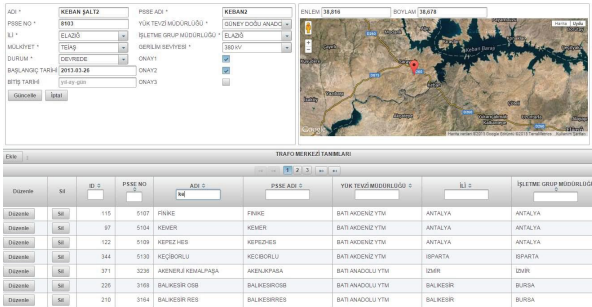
ADI * KEBAN ŞALT2
PSSE ADI * KEBAN2
PSSE NO * 8103
YÜK TEVZİ MÜDÜRLÜĞÜ * GÜNEY DOĞU ANADOLU
İLİ * ELAZIĞ
İŞLETME GRUP MÜDÜRLÜĞÜ * ELAZIĞ
MÜLKİYET * TEİAŞ
GERİLİM SEVİYESİ * 380 kV
DURUM * DEVREDE
ONAY1
BAŞLANGIÇ TARİHİ 2013-03-26
ONAY2
BİTİŞ TARİHİ yil-ay-gün
ONAY3
Güncelle İptal

ENLEM 38,816 BOYLAM 38,678
Harita Uydu
Keban Barajı
Elazığ
Harita verileri ©2013 Google Basarsoft ©2013 TerraMetrics Kullanım Şartları

Ekle
TRAFO MERKEZİ TANIMLARI
1 2 3

| Düzenle | Sil | ID | PSSE NO | ADI | PSSE ADI | YÜK TEVZİ MÜDÜRLÜĞÜ | İLİ | İŞLETME GRUP MÜDÜRLÜĞÜ |
|---|---|---|---|---|---|---|---|---|
| | | | | ke | | | | |
| Düzenle | Sil | 115 | 5107 | FİNİKE | FINIKE | BATI AKDENİZ YTM | ANTALYA | ANTALYA |
| Düzenle | Sil | 97 | 5104 | KEMER | KEMER | BATI AKDENİZ YTM | ANTALYA | ANTALYA |
| Düzenle | Sil | 122 | 5109 | KEPEZ HES | KEPEZHES | BATI AKDENİZ YTM | ANTALYA | ANTALYA |
| Düzenle | Sil | 344 | 5130 | KEÇİBORLU | KECIBORLU | BATI AKDENİZ YTM | ISPARTA | ISPARTA |
| Düzenle | Sil | 371 | 3236 | AKENERJİ KEMALPAŞA | AKENJKPASA | BATI ANADOLU YTM | İZMİR | İZMİR |
| Düzenle | Sil | 226 | 3168 | BALIKESİR OSB | BALIKESIROSB | BATI ANADOLU YTM | BALIKESİR | BURSA |
| Düzenle | Sil | 210 | 3164 | BALIKESİR RES | BALIKESIRRES | BATI ANADOLU YTM | BALIKESİR | BURSA |